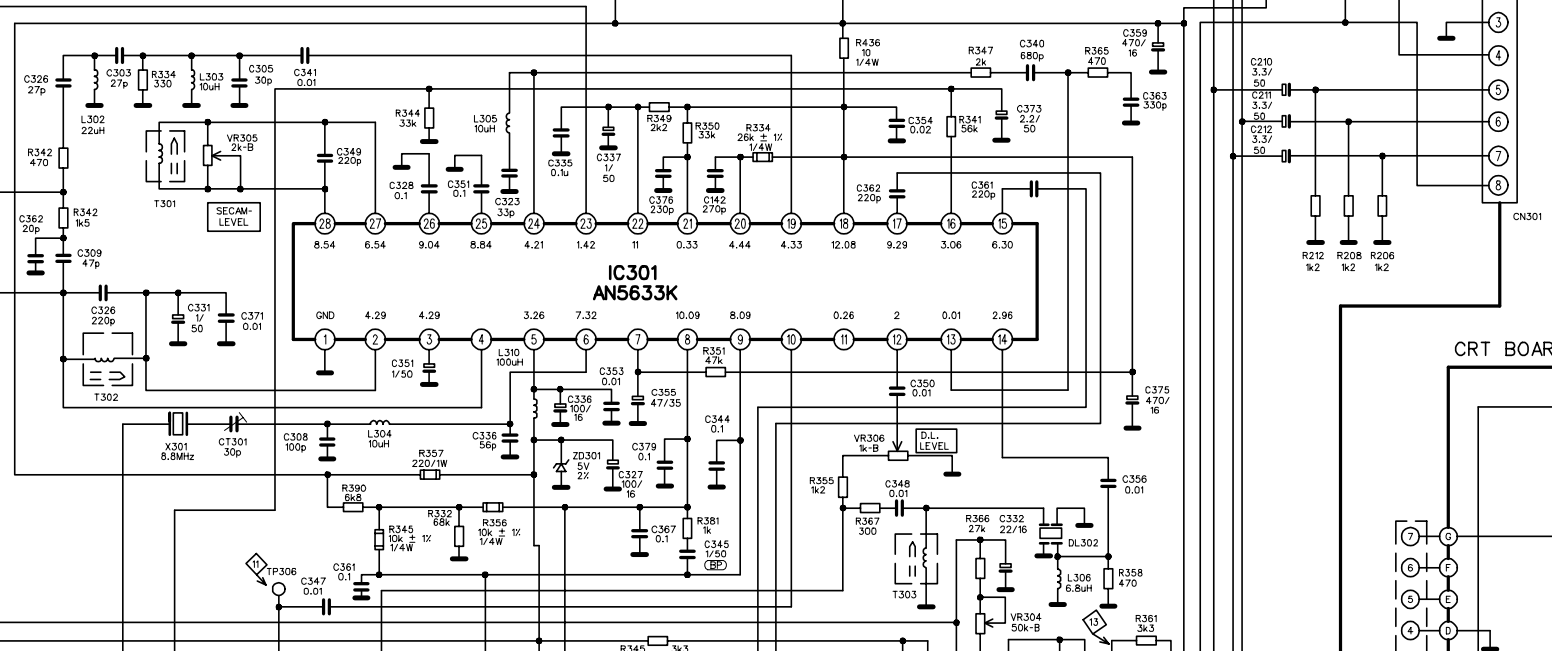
C326 27p
C303 27p
R334 330
L303 10uH
C305 30p
C341 0.01
L302 22uH
R342 470
VR305 2k-B
T301
SECAM-LEVEL
C349 220p
R344 33k
L305 10uH
C328 0.1
C351 0.1
C323 33p
C335 0.1u
C337 1/50
R349 2k2
R350 33k
C376 230p
C142 270p
R334 26k ± 1% 1/4W
R436 10 1/4W
R347 2k
C340 680p
R365 470
C359 470/16
C363 330p
C354 0.02
R341 56k
C373 2.2/50
C362 220p
C361 220p
C362 20p
R342 1k5
C309 47p
C326 220p
C331 1/50
C371 0.01
T302
28 27 26 25 24 23 22 21 20 19 18 17 16 15
8.54 6.54 9.04 8.84 4.21 1.42 11 0.33 4.44 4.33 12.08 9.29 3.06 6.30
IC301
AN5633K
GND 4.29 4.29 3.26 7.32 10.09 8.09 0.26 2 0.01 2.96
1 2 3 4 5 6 7 8 9 10 11 12 13 14
C351 1/50
L310 100uH
C353 0.01
C336 100/16
C355 47/35
R351 47k
C350 0.01
C375 470/16
C344 0.1
X301 8.8MHz
CT301 30p
C308 100p
L304 10uH
R357 220/1W
C336 56p
ZD301 5V 2%
C379 0.1
C327 100/16
VR306 1k-B
D.L. LEVEL
C356 0.01
R390 6k8
R355 1k2
C348 0.01
R332 68k
R356 10k ± 1%
R345 10k ± 1% 1/4W
C367 0.1
R381 1k
C345 1/50 BP
R367 300
R366 27k
C332 22/16
DL302
R358 470
L306 6.8uH
T303
11 TP306
C347 0.01
C361 0.1
VR304 50k-B
13
R361 3k3
R345 3k3
C210 3.3/50
C211 3.3/50
C212 3.3/50
R212 1k2
R208 1k2
R206 1k2
3 4 5 6 7 8
CN301
CRT BOAR
7 G
6 F
5 E
4 D